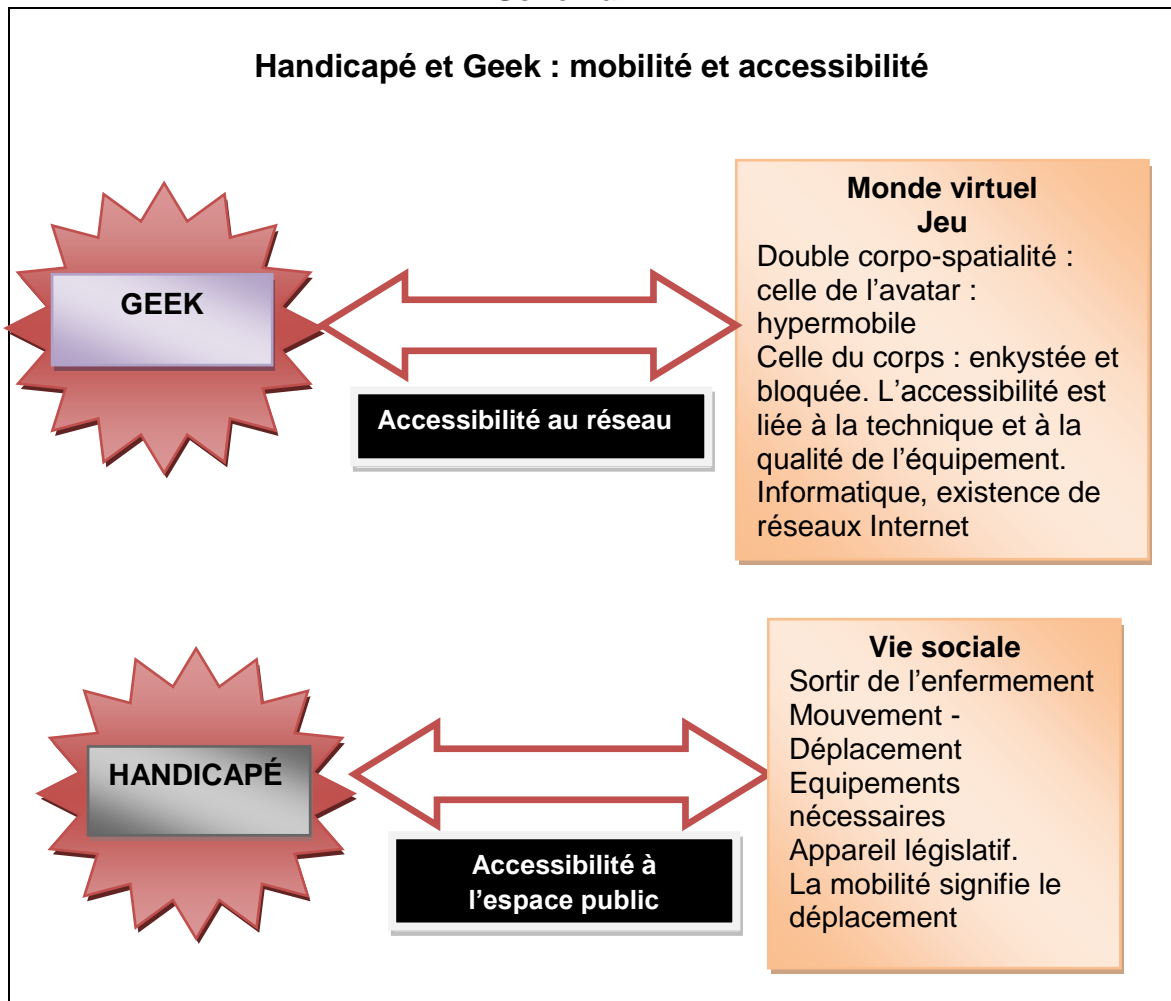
Handicapé et Geek : mobilité et accessibilité

GEEK

Accessibilité au réseau

Monde virtuel
Jeu
Double corpo-spatialité : celle de l'avatar : hypermobile
Celle du corps : enkystée et bloquée. L'accessibilité est liée à la technique et à la qualité de l'équipement. Informatique, existence de réseaux Internet

HANDICAPÉ

Accessibilité à l'espace public

Vie sociale
Sortir de l'enfermement
Mouvement - Déplacement
Equipements nécessaires
Appareil législatif.
La mobilité signifie le déplacement